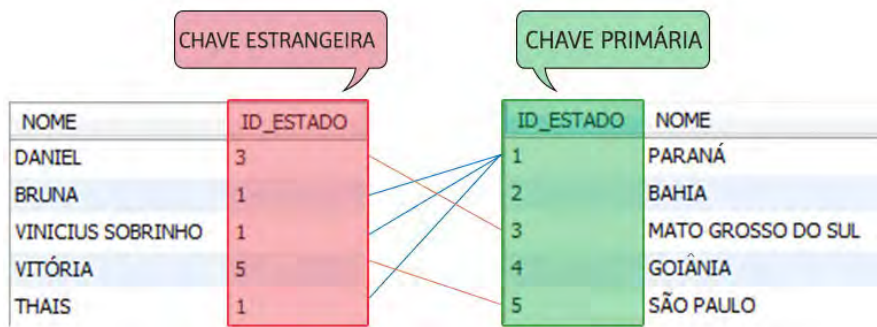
CHAVE ESTRANGEIRA

CHAVE PRIMÁRIA

| NOME | ID_ESTADO |
|---|---|
| DANIEL | 3 |
| BRUNA | 1 |
| VINICIUS SOBRINHO | 1 |
| VITÓRIA | 5 |
| THAIS | 1 |

| ID_ESTADO | NOME |
|---|---|
| 1 | PARANÁ |
| 2 | BAHIA |
| 3 | MATO GROSSO DO SUL |
| 4 | GOIÂNIA |
| 5 | SÃO PAULO |